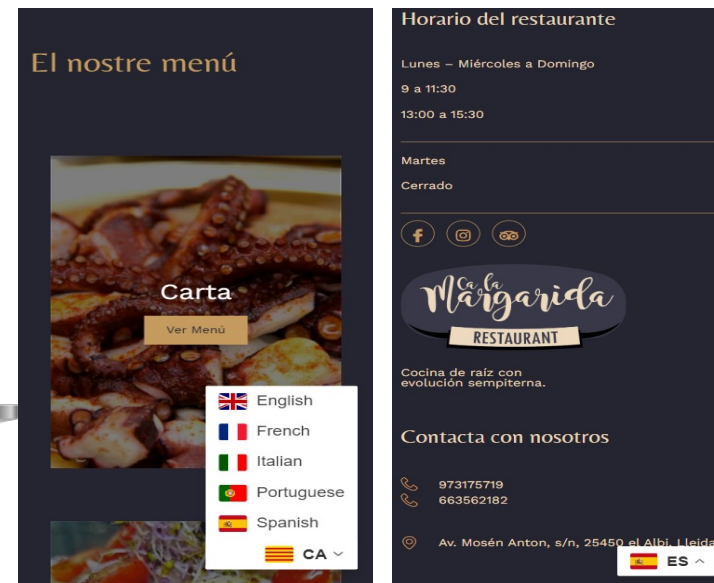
El nostre menú

Carta

Ver Menú

English
French
Italian
Portuguese
Spanish
CA

Horario del restaurante

Lunes – Miércoles a Domingo

9 a 11:30

13:00 a 15:30

Martes

Cerrado

Ca la Margarida
RESTAURANT

Cocina de raíz con evolución sempiterna.

Contacta con nosotros

973175719
663562182

Av. Mosén Anton, s/n, 25450 el Albi, Lleida

ES